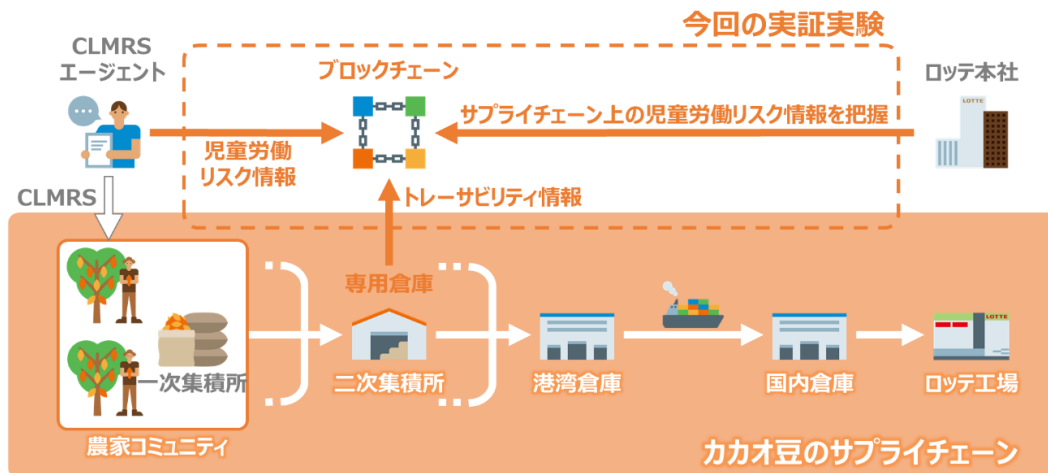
今回の実証実験

CLMRS
エージェント

ブロックチェーン

ロッテ本社

LOTTE

サプライチェーン上の児童労働リスク情報を把握

児童労働
リスク情報

CLMRS

トレーサビリティ情報

専用倉庫

一次集積所

二次集積所

港湾倉庫

国内倉庫

ロッテ工場

LOTTE

農家コミュニティ

カカオ豆のサプライチェーン